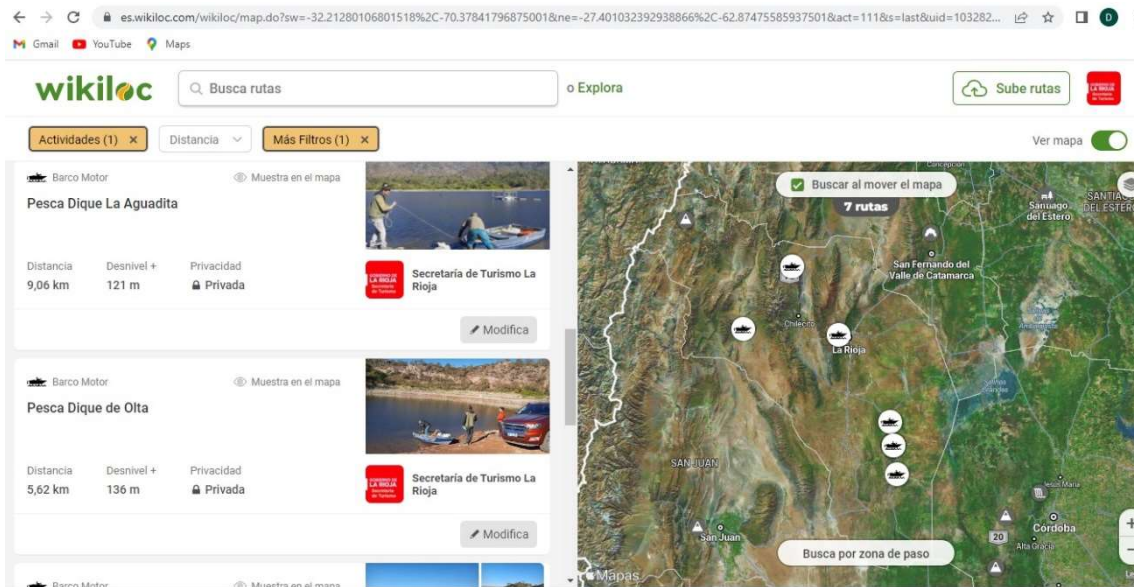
es.wikiloc.com/wikiloc/map.do?sw=-32.21280106801518%2C-70.37841796875001&ne=-27.40103239293886 6%2C-62.87475585937501&act=111&s=last&uid=103282...

Gmail YouTube Maps

wikiloc

Busca rutas

o Explora

Sube rutas

Actividades (1) ×

Distancia

Más Filtros (1) ×

Ver mapa

Barco Motor

Muestra en el mapa

Pesca Dique La Aguadita

Distancia
9,06 km

Desnivel +
121 m

Privacidad
Privada

Secretaría de Turismo La Rioja

Modifica

Barco Motor

Muestra en el mapa

Pesca Dique de Olta

Distancia
5,62 km

Desnivel +
136 m

Privacidad
Privada

Secretaría de Turismo La Rioja

Modifica

Barco Motor

Muestra en el mapa

Buscar al mover el mapa

7 rutas

Concepción

Santiago del Estero

SANTIA DEL ESTER

San Fernando del Valle de Catamarca

Chilecito

La Rioja

SAN JUAN

San Juan

Córdoba

Alta Gracia

20

Busca por zona de paso

Mapas